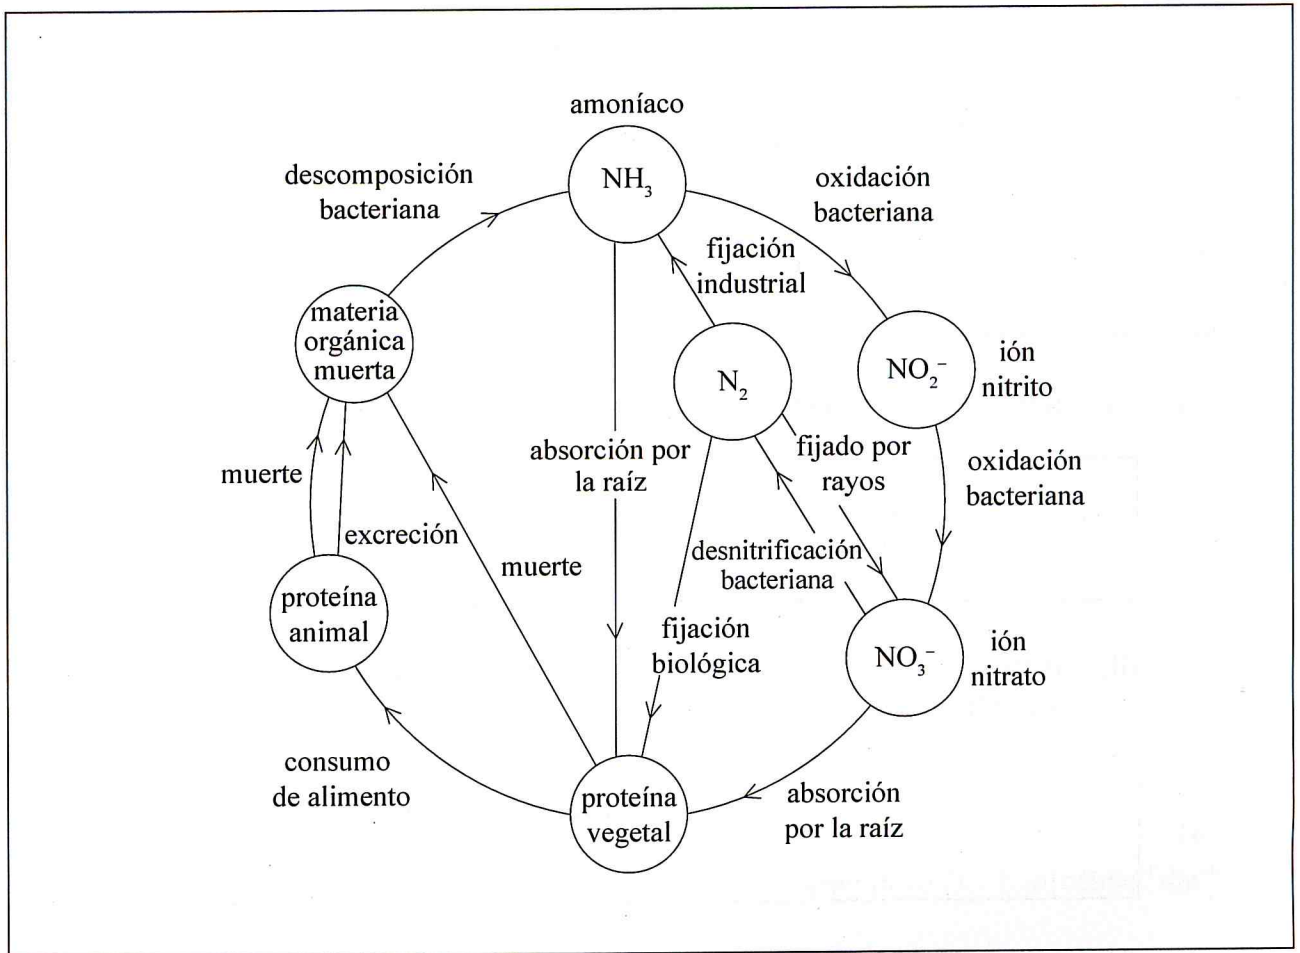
amoníaco

$NH_3$

descomposición bacteriana

oxidación bacteriana

fijación industrial

materia orgánica muerta

$N_2$

$NO_2^-$

ión nitrito

absorción por la raíz

fijado por rayos

oxidación bacteriana

muerte

excreción

desnitrificación bacteriana

muerte

proteína animal

fijación biológica

$NO_3^-$

ión nitrato

consumo de alimento

proteína vegetal

absorción por la raíz